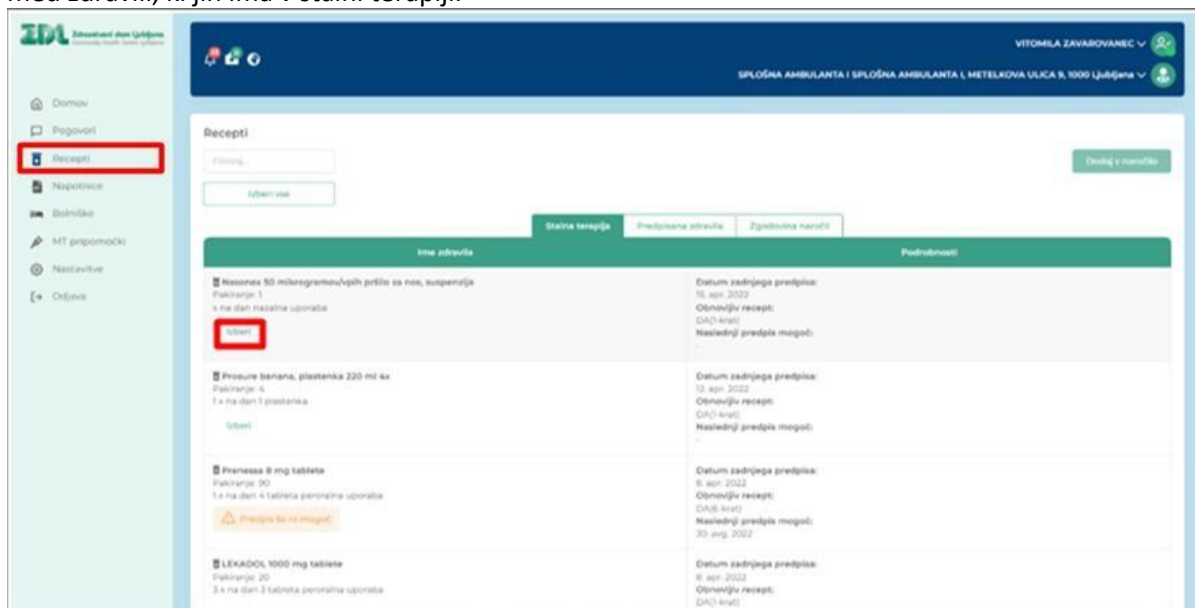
med zdravili, ki jih ima v stalni terapiji.

ZDL Zdravstveni dom Ljubljana

VITOMILA ZAVAROVANEC

SPLOŠNA AMBULANTA I SPLOŠNA AMBULANTA I, METELKOVA ULICA 9, 1000 Ljubljana

Domov
Pogovori
Recepti
Napotnice
Bolniške
MT pripomočki
Nastavitve
Odjava

Recepti

Filtriraj...

Izberi vse

Dodaj v naročilo

Stalna terapija | Predpisana zdravila | Zgodovina naročil

| Ime zdravila | Podrobnosti |
|---|---|
| Nasonex 50 mikrogramov/vpih pršilo za nos, suspenzija<br>Pakiranje: 1<br>x na dan nazalna uporaba<br>Izberi | Datum zadnjega predpisa: 15. apr. 2022<br>Obnovljiv recept: DA(1-krat)<br>Naslednji predpis mogoč: - |
| Prosure banana, plastenka 220 ml 4x<br>Pakiranje: 4<br>1 x na dan 1 plastenka<br>Izberi | Datum zadnjega predpisa: 12. apr. 2022<br>Obnovljiv recept: DA(1-krat)<br>Naslednji predpis mogoč: - |
| Prenessa 8 mg tablete<br>Pakiranje: 90<br>1 x na dan 4 tableta peroralna uporaba<br>Predpis še ni mogoč | Datum zadnjega predpisa: 8. apr. 2022<br>Obnovljiv recept: DA(6-krat)<br>Naslednji predpis mogoč: 30. avg. 2022 |
| LEKADOL 1000 mg tablete<br>Pakiranje: 20<br>3 x na dan 3 tableta peroralna uporaba | Datum zadnjega predpisa: 8. apr. 2022<br>Obnovljiv recept: DA(1-krat) |